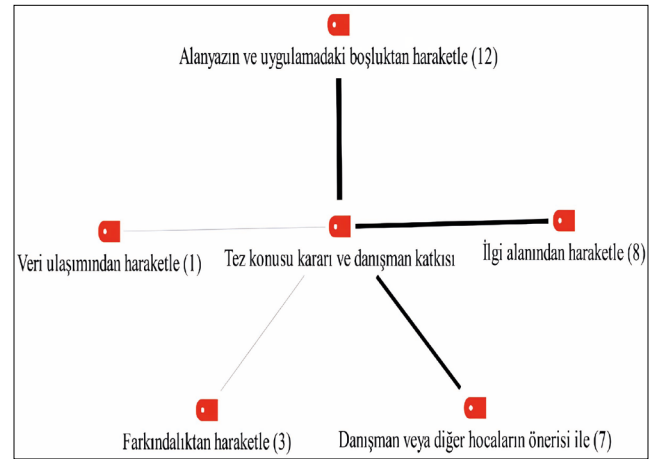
Alanyazın ve uygulamadaki boşluktan haraketle (12)

Veri ulaşımından haraketle (1)

Tez konusu kararı ve danışman katkısı

İlgi alanından haraketle (8)

Farkındalıktan haraketle (3)

Danışman veya diğer hocaların önerisi ile (7)